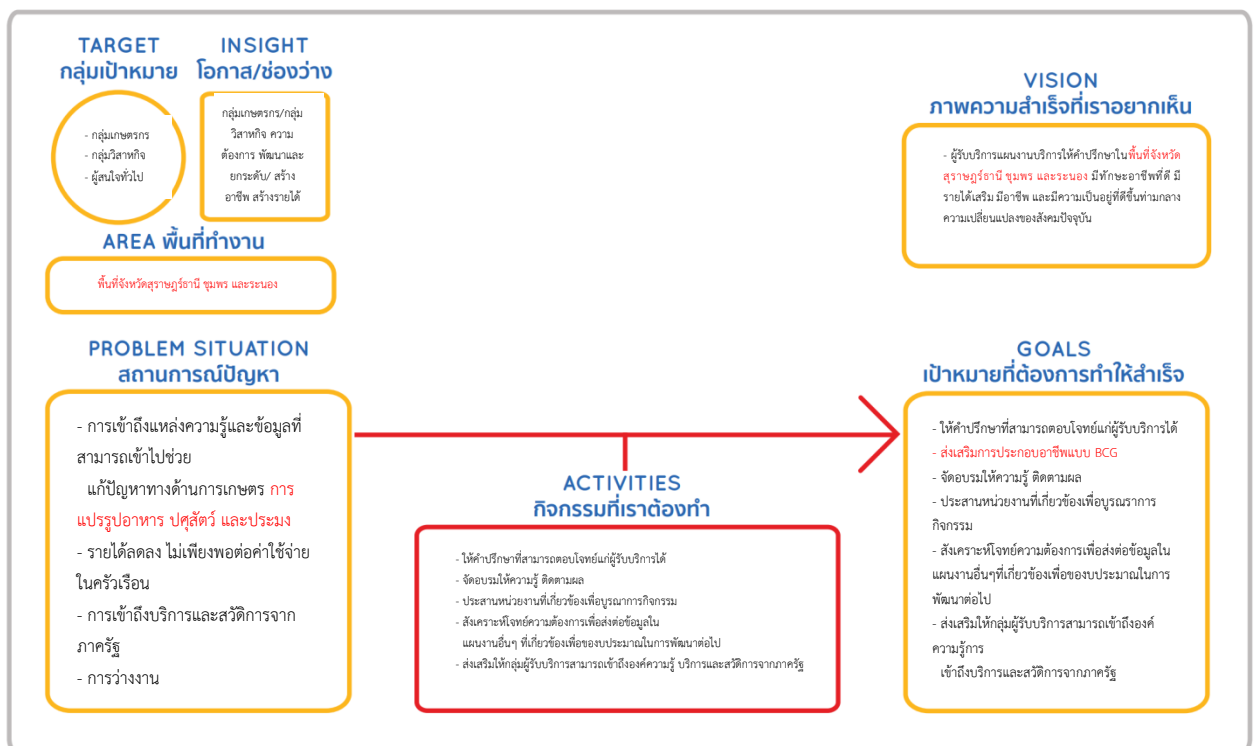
TARGET
กลุ่มเป้าหมาย

- กลุ่มเกษตรกร
- กลุ่มวิสาหกิจ
- ผู้สนใจทั่วไป

INSIGHT
โอกาส/ช่องว่าง

กลุ่มเกษตรกร/กลุ่มวิสาหกิจ ความต้องการ พัฒนาและยกระดับ/ สร้างอาชีพ สร้างรายได้

AREA พื้นที่ทำงาน

พื้นที่จังหวัดสุราษฎร์ธานี ชุมพร และระนอง

VISION
ภาพความสำเร็จที่เราอยากเห็น

- ผู้รับบริการแผนงานบริการให้คำปรึกษาในพื้นที่จังหวัดสุราษฎร์ธานี ชุมพร และระนอง มีทักษะอาชีพที่ดี มีรายได้เสริม มีอาชีพ และมีความเป็นอยู่ที่ดีขึ้นท่ามกลางความเปลี่ยนแปลงของสังคมปัจจุบัน

PROBLEM SITUATION
สถานการณ์ปัญหา

- การเข้าถึงแหล่งความรู้และข้อมูลที่สามารถเข้าไปช่วย
แก้ปัญหาทางด้านการเกษตร การแปรรูปอาหาร ปศุสัตว์ และประมง
- รายได้ลดลง ไม่เพียงพอต่อค่าใช้จ่ายในครัวเรือน
- การเข้าถึงบริการและสวัดิการจากภาครัฐ
- การว่างงาน

ACTIVITIES
กิจกรรมที่เราต้องทำ

- ให้คำปรึกษาที่สามารถตอบโจทย์แก่ผู้รับบริการได้
- จัดอบรมให้ความรู้ ติดตามผล
- ประสานหน่วยงานที่เกี่ยวข้องเพื่อบูรณาการกิจกรรม
- สังเคราะห์โจทย์ความต้องการเพื่อส่งต่อข้อมูลใน แผนงานอื่นๆ ที่เกี่ยวข้องเพื่อของบประมาณในการพัฒนาต่อไป
- ส่งเสริมให้กลุ่มผู้รับบริการสามารถเข้าถึงองค์ความรู้ บริการและสวัดิการจากภาครัฐ

GOALS
เป้าหมายที่ต้องการทำให้สำเร็จ

- ให้คำปรึกษาที่สามารถตอบโจทย์แก่ผู้รับบริการได้
- ส่งเสริมการประกอบอาชีพแบบ BCG
- จัดอบรมให้ความรู้ ติดตามผล
- ประสานหน่วยงานที่เกี่ยวข้องเพื่อบูรณาการกิจกรรม
- สังเคราะห์โจทย์ความต้องการเพื่อส่งต่อข้อมูลในแผนงานอื่นๆที่เกี่ยวข้องเพื่อของบประมาณในการพัฒนาต่อไป
- ส่งเสริมให้กลุ่มผู้รับบริการสามารถเข้าถึงองค์ความรู้การ
เข้าถึงบริการและสวัดิการจากภาครัฐ